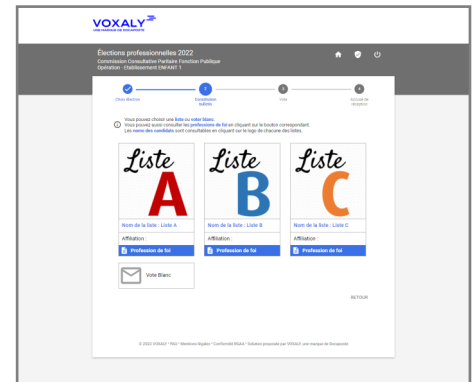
VOXALY
UNE MARQUE DE DOCAPOSTE

Elections professionnelles 2022
Commission Consultative Paritaire Fonction Publique
Opération : Etablissement ENFANT 1

Choix élection
2
Constitution bulletin
3
Vote
4
Accusé de réception

Vous pouvez choisir une liste ou voter blanc.
Vous pouvez aussi consulter les professions de foi en cliquant sur le bouton correspondant.
Les noms des candidats sont consultables en cliquant sur le logo de chacune des listes.

Liste
A
Nom de la liste : Liste A
Affiliation :
Profession de foi

Liste
B
Nom de la liste : Liste B
Affiliation :
Profession de foi

Liste
C
Nom de la liste : Liste C
Affiliation :
Profession de foi

Vote Blanc

RETOUR

© 2022 VOXALY • FAQ • Mentions légales • Conformité RGAA • Solution proposée par VOXALY, une marque de Docaposte